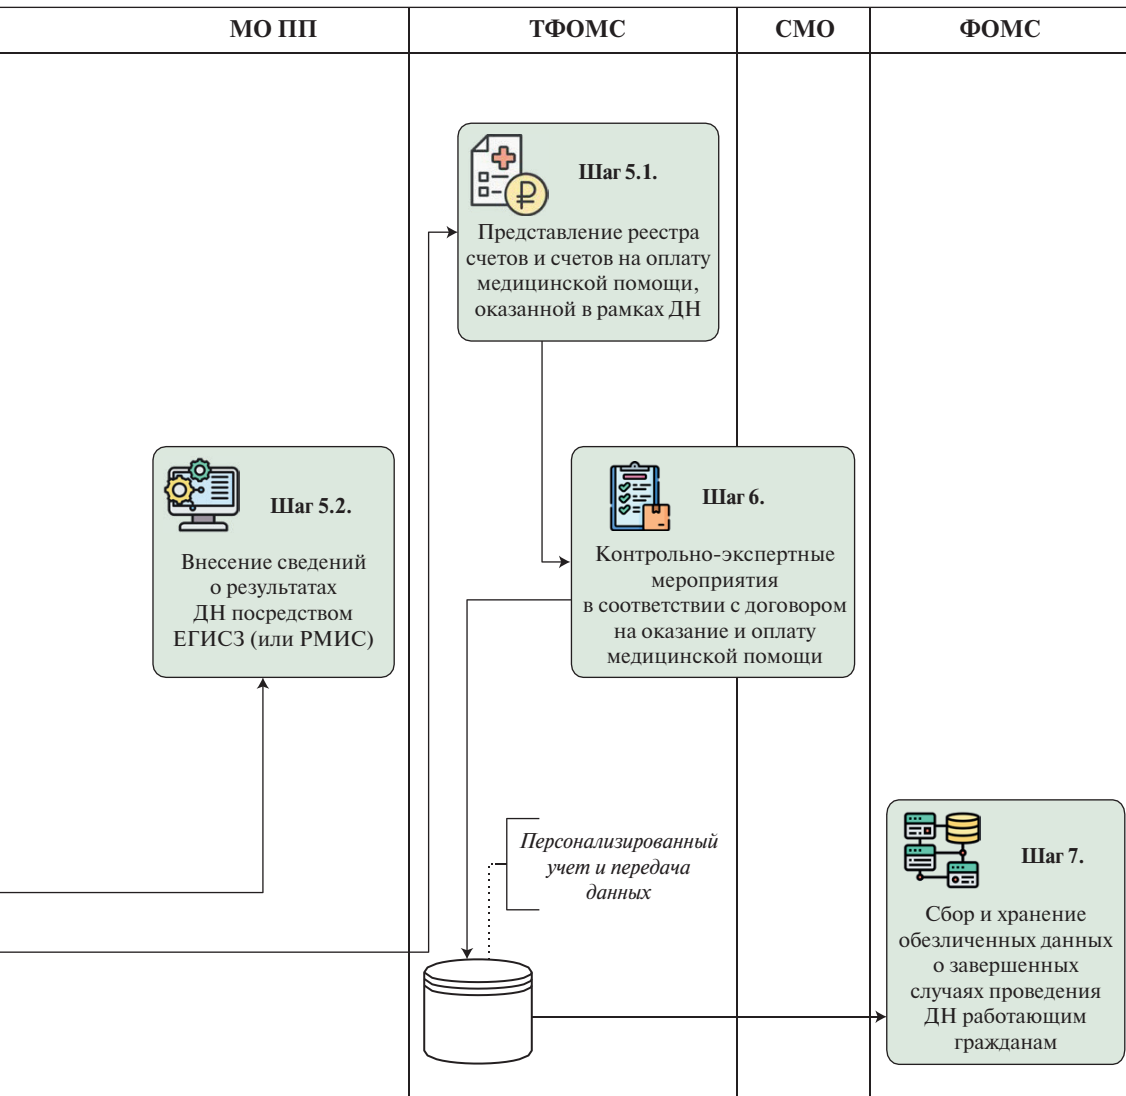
МО ПП

ТФОМС

СМО

ФОМС

Шаг 5.1.

Представление реестра счетов и счетов на оплату медицинской помощи, оказанной в рамках ДН

Шаг 5.2.

Внесение сведений о результатах ДН посредством ЕГИСЗ (или РМИС)

Шаг 6.

Контрольно-экспертные мероприятия в соответствии с договором на оказание и оплату медицинской помощи

Персонализированный учет и передача данных

Шаг 7.

Сбор и хранение обезличенных данных о завершенных случаях проведения ДН работающим гражданам